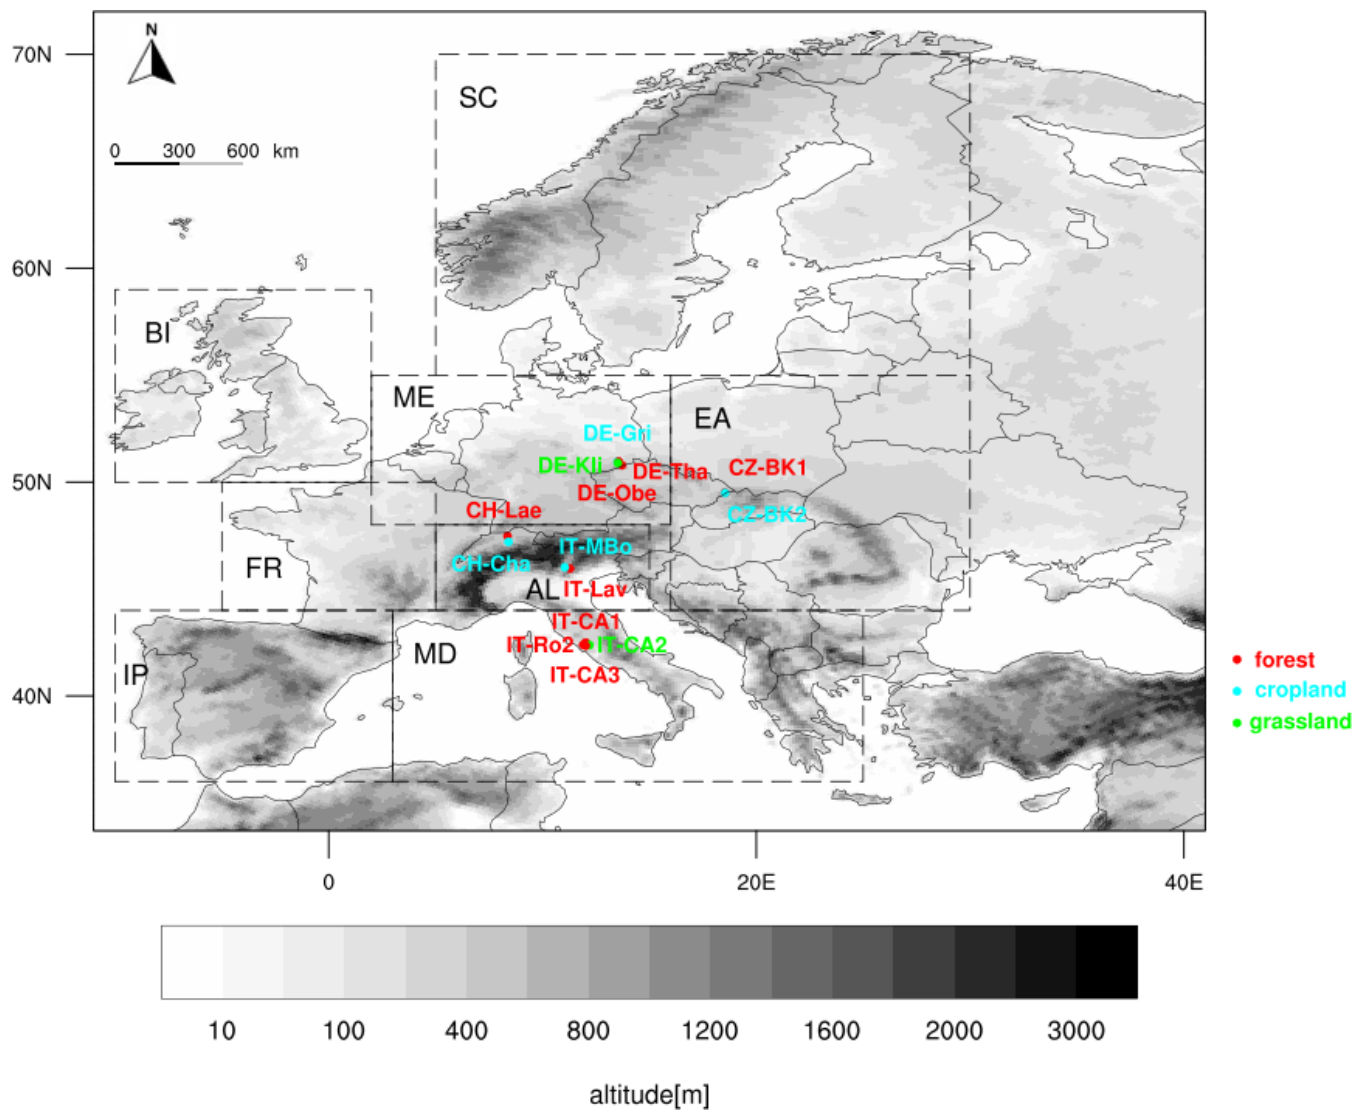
N

0 300 600 km

70N
60N
50N
40N

SC
BI
ME
EA
FR
AL
IP
MD

DE-Gri
DE-Kli
DE-Tha
DE-Obe
CZ-BK1
CZ-BK2
CH-Lae
CH-Cha
IT-MBo
IT-Lav
IT-CA1
IT-Ro2
IT-CA2
IT-CA3

forest
cropland
grassland

0
20E
40E

10
100
400
800
1200
1600
2000
3000

altitude[m]